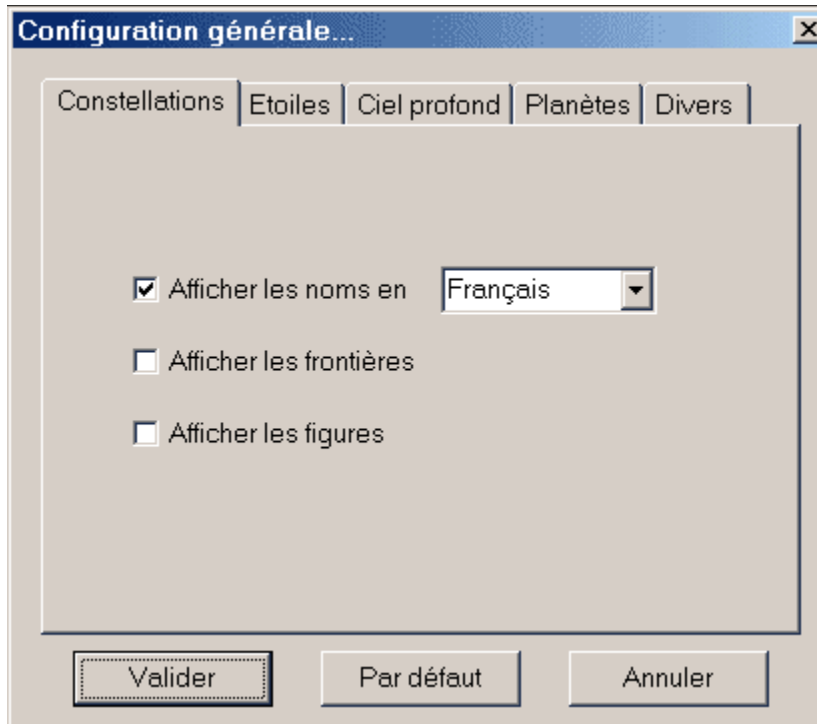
Configuration générale...

Constellations | Etoiles | Ciel profond | Planètes | Divers

☑ Afficher les noms en Français

☐ Afficher les frontières

☐ Afficher les figures

Valider | Par défaut | Annuler